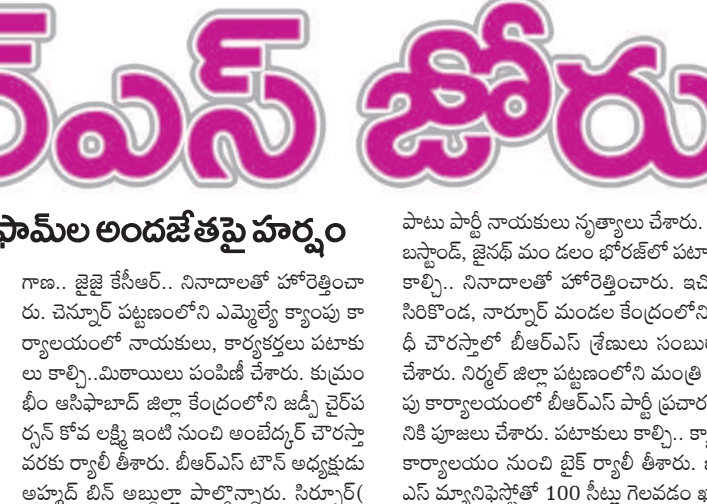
ఎస్ జోరు

ఫామ్‌ల అందజేతపై హర్షం

గాణ.. జైజై కేసీఆర్.. నినాదాలతో హోరెత్తించా రు. చెన్నూర్ పట్టణంలోని ఎమ్మెల్యే క్యాంపు కా ర్యాలయంలో నాయకులు, కార్యకర్తలు పటాకు లు కాల్చి..మిఠాయిలు పంపిణీ చేశారు. కుమ్రం భీం ఆసిఫాబాద్ జిల్లా కేంద్రంలోని జడ్పీ చైర్‌ప ర్సన్ కోవ లక్ష్మి ఇంటి నుంచి అంబేద్కర్ చౌరస్తా వరకు ర్యాలీ తీశారు. బీఆర్ఎస్ టౌన్ అధ్యక్షుడు అహ్మద్ బిన్ అబ్దుల్లా పాల్గొన్నారు. సిర్పూర్(

పాటు పార్టీ నాయకులు నృత్యాలు చేశారు. బస్టాండ్, జైనథ్ మం డలం భోరజ్‌లో పటా కాల్చి.. నినాదాలతో హోరెత్తించారు. ఇ సిరికొండ, నార్నూర్ మండల కేంద్రంలోని దీ చౌరస్తాలో బీఆర్ఎస్ శ్రేణులు సంబు చేశారు. నిర్మల్ జిల్లా పట్టణంలోని మంత్రి పు కార్యాలయంలో బీఆర్ఎస్ పార్టీ ప్రచార నికి పూజలు చేశారు. పటాకులు కాల్చి.. క్యా కార్యాలయం నుంచి బైక్ ర్యాలీ తీశారు. ఎస్ మ్యానిఫెస్టోతో 100 సీట్లు గెలవడం ఖ